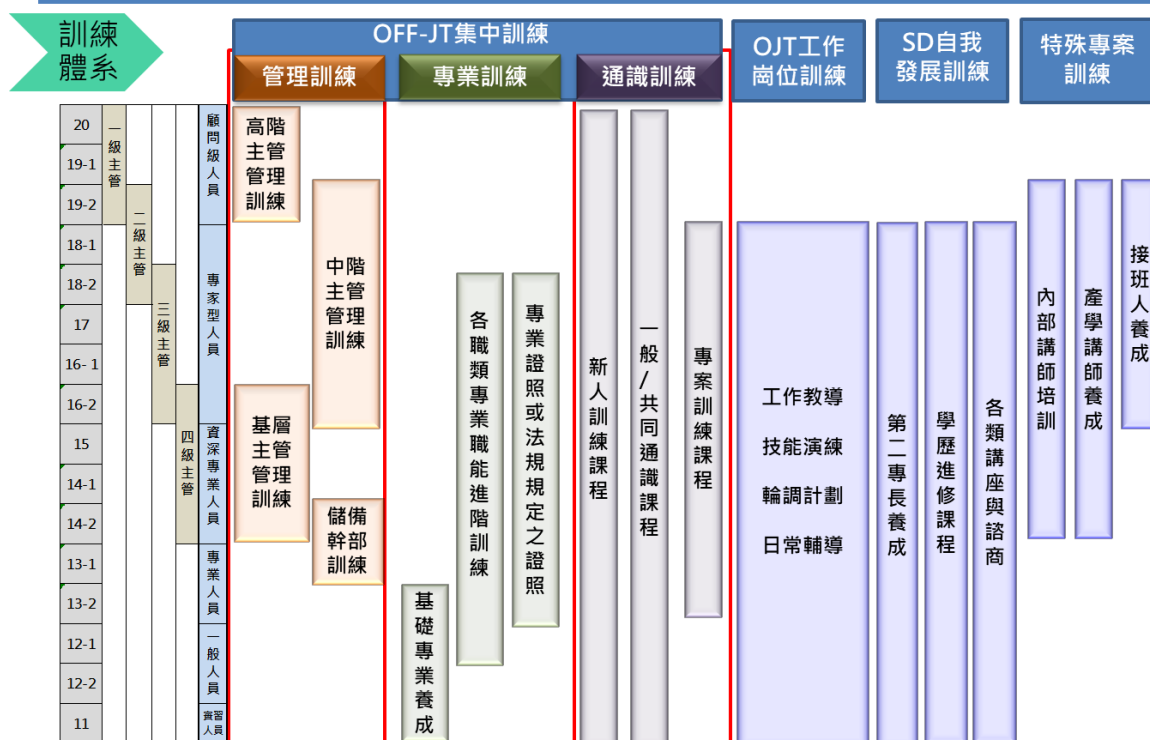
訓練體系

OFF-JT集中訓練

管理訓練

專業訓練

通識訓練

OJT工作崗位訓練

SD自我發展訓練

特殊專案訓練

| 20 | 一級主管 | | | | 顧問級人員 |
|---|---|---|---|---|---|
| 19-1 | | | | | |
| 19-2 | | 二級主管 | | | |
| 18-1 | | | | | 專家型人員 |
| 18-2 | | | 三級主管 | | |
| 17 | | | | | |
| 16-1 | | | | | |
| 16-2 | | | | 四級主管 | |
| 15 | | | | | 資深專業人員 |
| 14-1 | | | | | |
| 14-2 | | | | | |
| 13-1 | | | | | 專業人員 |
| 13-2 | | | | | |
| 12-1 | | | | | 一般人員 |
| 12-2 | | | | | |
| 11 | | | | | 實習人員 |

高階主管管理訓練

中階主管管理訓練

基層主管管理訓練

儲備幹部訓練

基礎專業養成

各職類專業職能進階訓練

專業證照或法規規定之證照

新人訓練課程

一般/共同通識課程

專案訓練課程

工作教導

技能演練

輪調計劃

日常輔導

第二專長養成

學歷進修課程

各類講座與諮商

內部講師培訓

產學講師養成

接班人養成